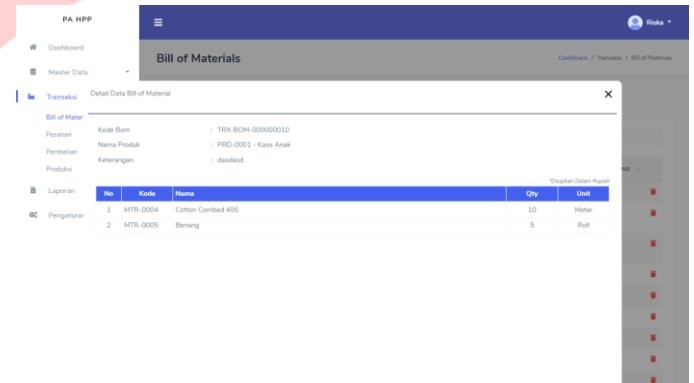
PA HPP

Dashboard

Master Data

Transaksi

Bill of Mater

Pesanan

Pembelian

Produksi

Laporan

Pengaturan

Riska

Bill of Materials

Dashboard / Transaksi / Bill of Materials

Detail Data Bill of Material

Kode Bom : TRX-BOM-000000010
Nama Produk : PRD-0001 - Kaos Anak
Keterangan : dasdasd

*Disajikan Dalam Rupiah

| No | Kode | Nama | Qty | Unit |
|---|---|---|---|---|
| 1 | MTR-0004 | Cotton Combed 40S | 10 | Meter |
| 2 | MTR-0005 | Benang | 5 | Roll |